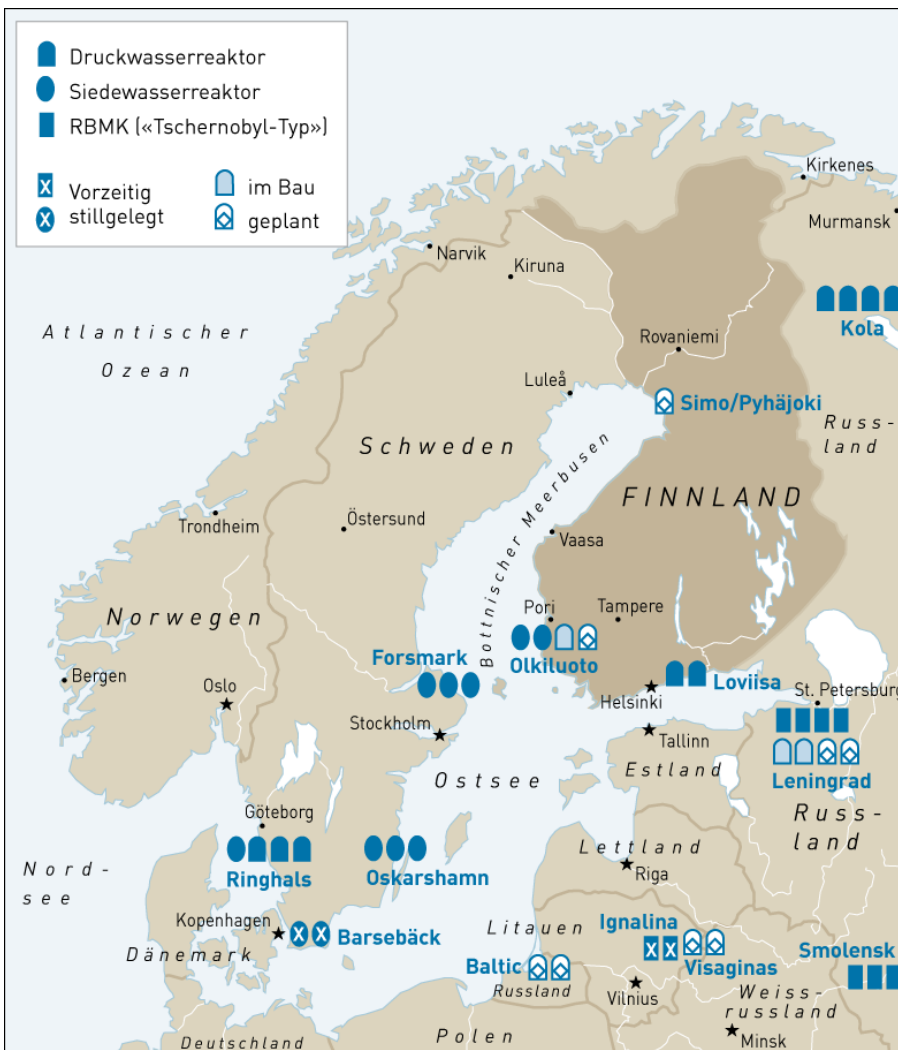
Druckwasserreaktor
Siedewasserreaktor
RBMK («Tschernobyl-Typ»)
Vorzeitig stillgelegt
im Bau
geplant

Kirkenes
Murmansk
Narvik
Kiruna
Kola
Atlantischer Ozean
Rovaniemi
Luleå
Simo/Pyhäjoki
Russland
Schweden
Bottnischer Meerbusen
FINNLAND
Trondheim
Östersund
Vaasa
Norwegen
Pori
Tampere
Forsmark
Olkiluoto
Bergen
Oslo
Helsinki
Loviisa
St. Petersburg
Stockholm
Tallinn
Leningrad
Estland
Ostsee
Russland
Göteborg
Nordsee
Ringhals
Oskarshamn
Lettland
Riga
Kopenhagen
Barsebäck
Litauen
Ignalina
Dänemark
Baltic
Visaginas
Smolensk
Russland
Vilnius
Weissrussland
Minsk
Deutschland
Polen